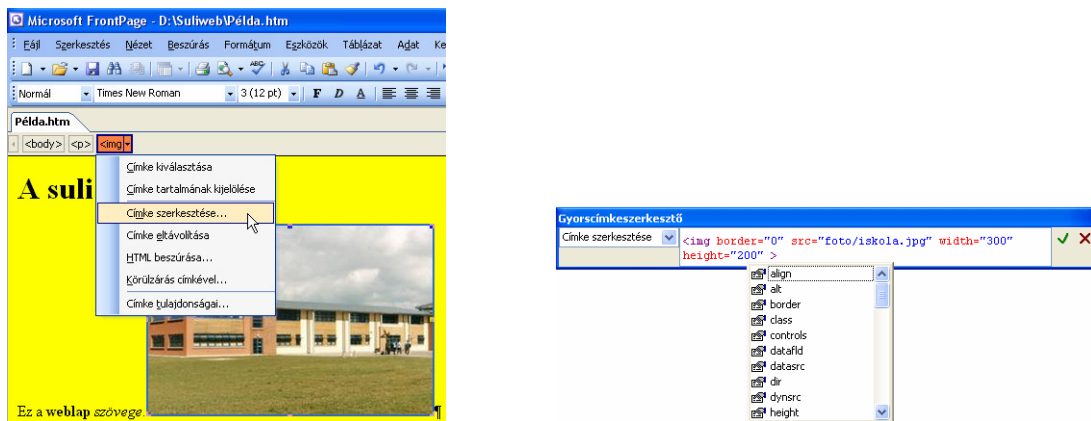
Microsoft FrontPage - D:\Suliweb\Példa.htm

Fájl Szerkesztés Nézet Beszúrás Formátum Eszközök Táblázat Adat Ke

Normál Times New Roman 3 (12 pt) F D A

Példa.htm

<body> <p> <img

Címke kiválasztása
Címke tartalmának kijelölése
Címke szerkesztése...
Címke eltávolítása
HTML beszúrása...
Körülzárás címkével...
Címke tulajdonságai...

A suli

Ez a weblap szövege.

Gyorscímkeszerkesztő

Címke szerkesztése

<img border="0" src="foto/iskola.jpg" width="300" height="200" >

align
alt
border
class
controls
datafld
datasrc
dir
dynsrc
height